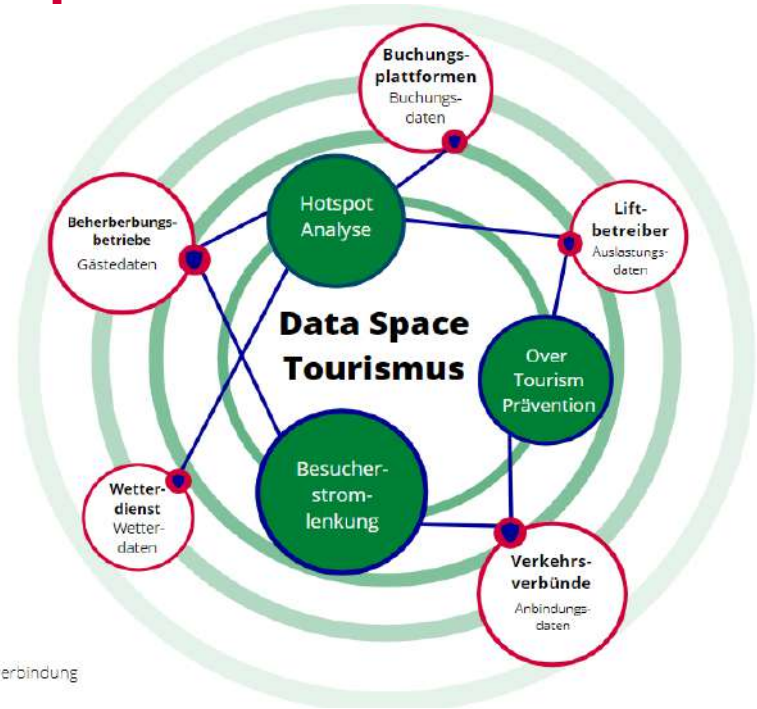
Buchungsplattformen
Buchungsdaten

Beherberbungsbetriebe
Gästedaten

Hotspot Analyse

Liftbetreiber
Auslastungsdaten

Data Space Tourismus

Over Tourism Prävention

Wetterdienst
Wetterdaten

Besucherstromlenkung

Verkehrsverbünde
Anbindungsdaten

erbindung